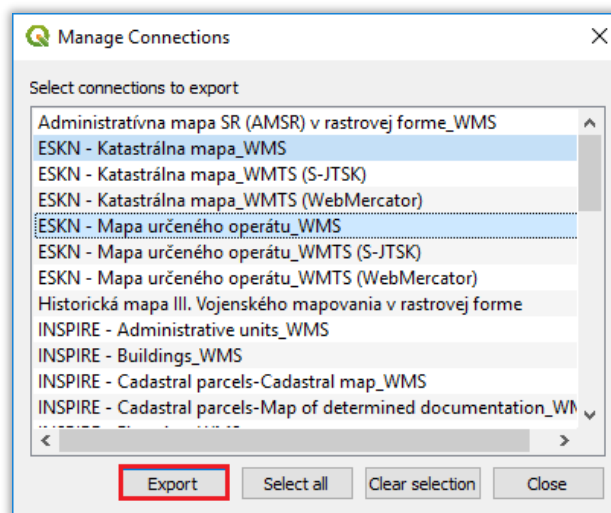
Manage Connections

Select connections to export

Administratívna mapa SR (AMSR) v rastrovej forme_WMS
ESKN - Katastrálna mapa_WMS
ESKN - Katastrálna mapa_WMTS (S-JTSK)
ESKN - Katastrálna mapa_WMTS (WebMercator)
ESKN - Mapa určeného operátu_WMS
ESKN - Mapa určeného operátu_WMTS (S-JTSK)
ESKN - Mapa určeného operátu_WMTS (WebMercator)
Historická mapa III. Vojenského mapovania v rastrovej forme
INSPIRE - Administrative units_WMS
INSPIRE - Buildings_WMS
INSPIRE - Cadastral parcels-Cadastral map_WMS
INSPIRE - Cadastral parcels-Map of determined documentation_W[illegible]

Export
Select all
Clear selection
Close